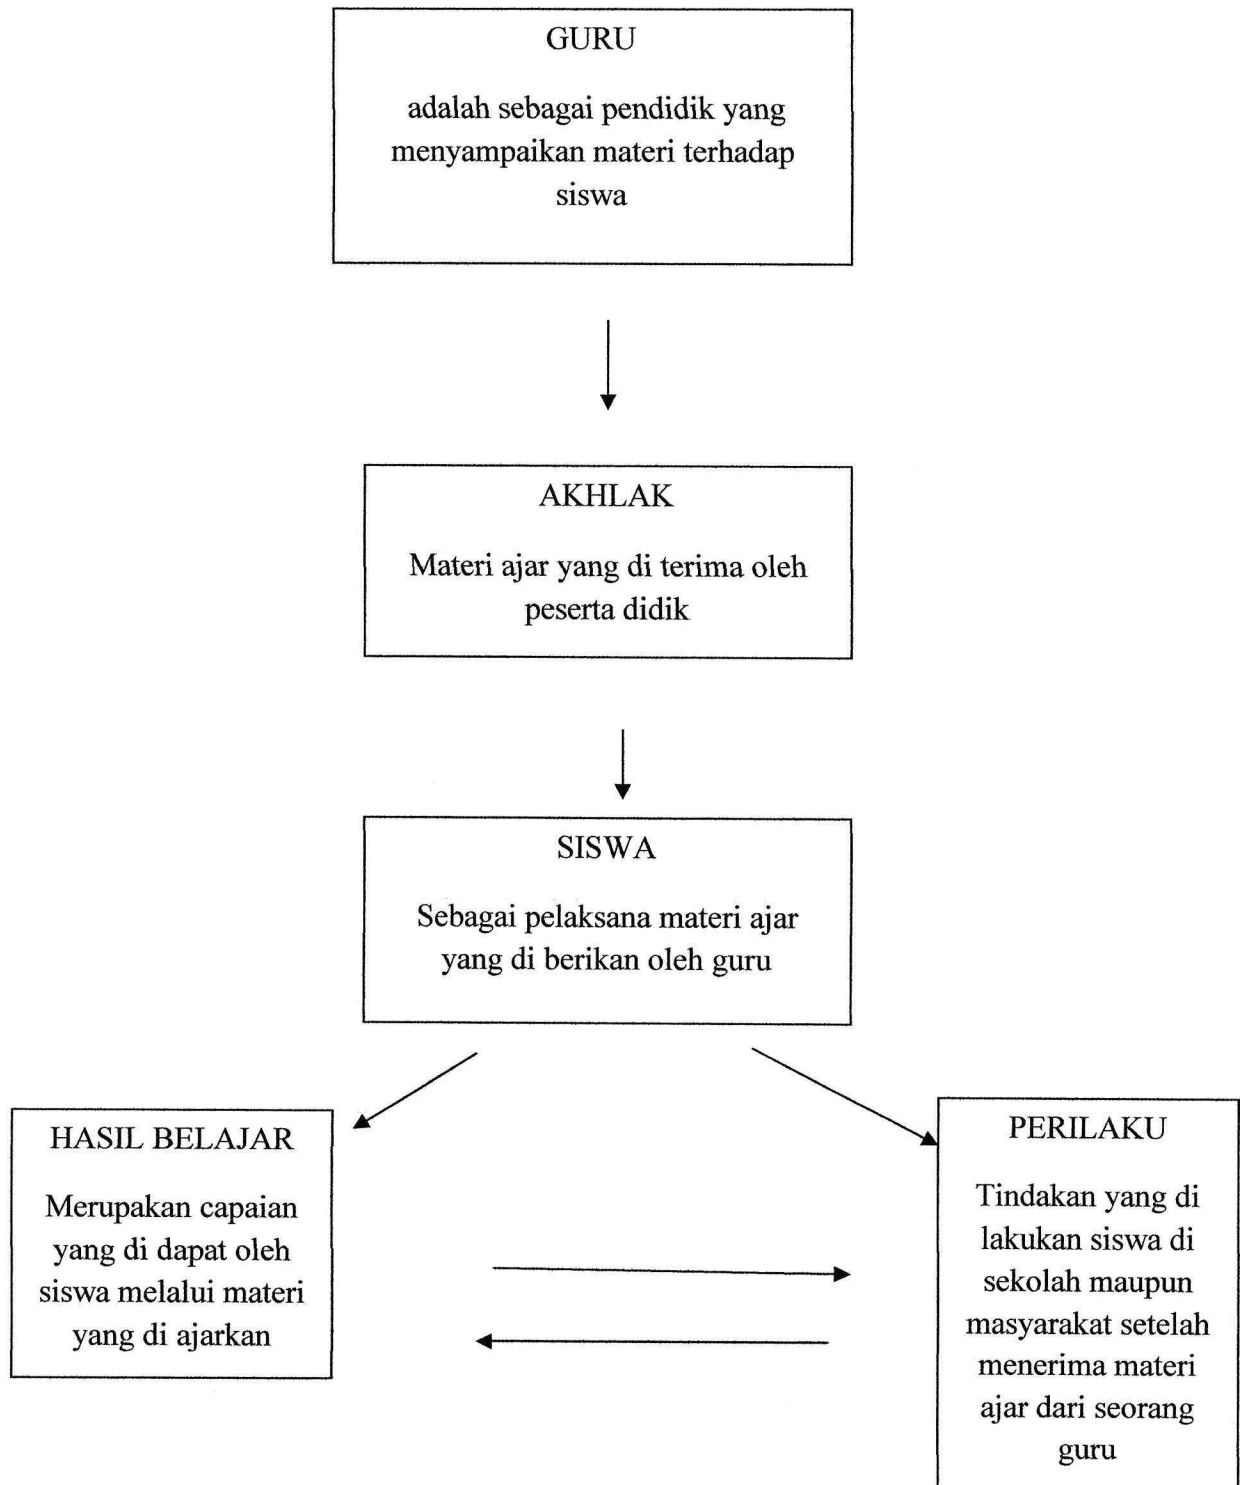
GURU

adalah sebagai pendidik yang menyampaikan materi terhadap siswa

AKHLAK

Materi ajar yang di terima oleh peserta didik

SISWA

Sebagai pelaksana materi ajar yang di berikan oleh guru

HASIL BELAJAR

Merupakan capaian yang di dapat oleh siswa melalui materi yang di ajarkan

PERILAKU

Tindakan yang di lakukan siswa di sekolah maupun masyarakat setelah menerima materi ajar dari seorang guru